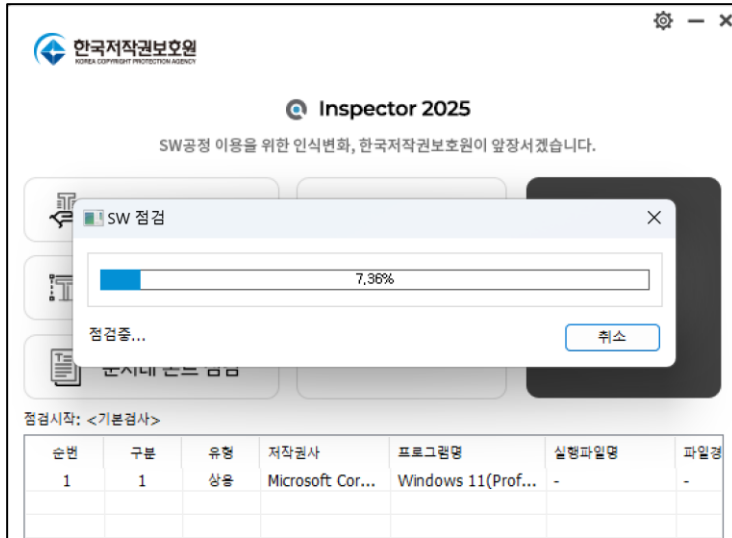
한국저작권보호원
KOREA COPYRIGHT PROTECTION AGENCY

Inspector 2025

SW공정 이용을 위한 인식변화, 한국저작권보호원이 앞장서겠습니다.

SW 점검

7,36%

점검중...

취소

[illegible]

점검시작: <기본검사>

| 순번 | 구분 | 유형 | 저작권사 | 프로그램명 | 실행파일명 | 파일경 |
|---|---|---|---|---|---|---|
| 1 | 1 | 상용 | Microsoft Cor... | Windows 11(Prof... | - | - |
| | | | | | | |
| | | | | | | |